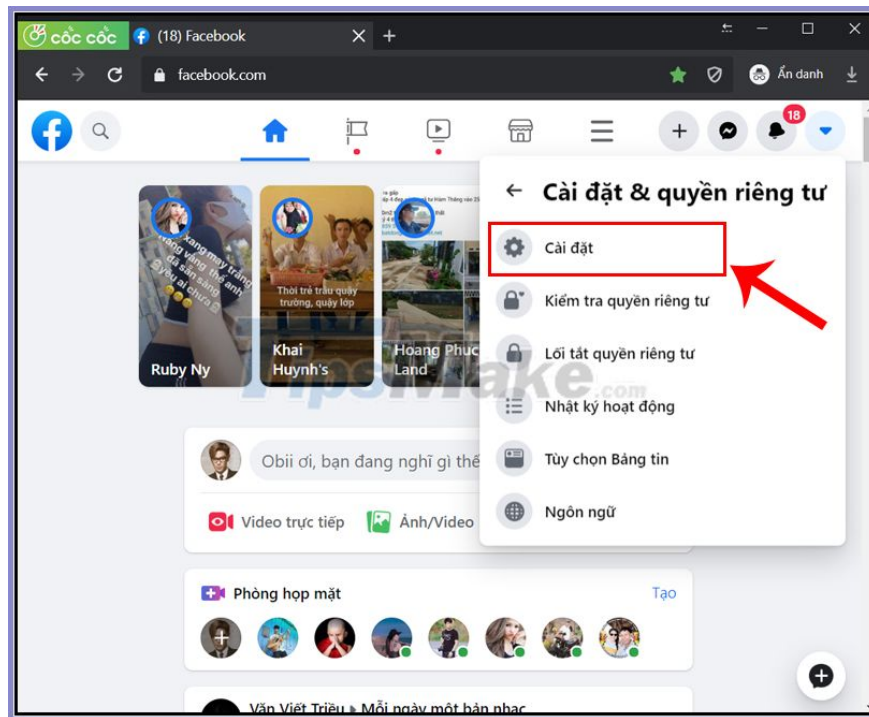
cốc cốc
(18) Facebook
facebook.com
Ẩn danh
18
Cài đặt & quyền riêng tư
Cài đặt
Kiểm tra quyền riêng tư
Lối tắt quyền riêng tư
Nhật ký hoạt động
Tùy chọn Bảng tin
Ngôn ngữ
Ruby Ny
Thời trẻ trâu quậy trường, quậy lớp
Khai Huynh's
Hoang Phuc Land
TipsMake.com
Obii ơi, bạn đang nghĩ gì thế
Video trực tiếp
Ảnh/Video
Phòng họp mặt
Tạo
Văn Viết Triều ▸ Mỗi ngày một bản nhạc